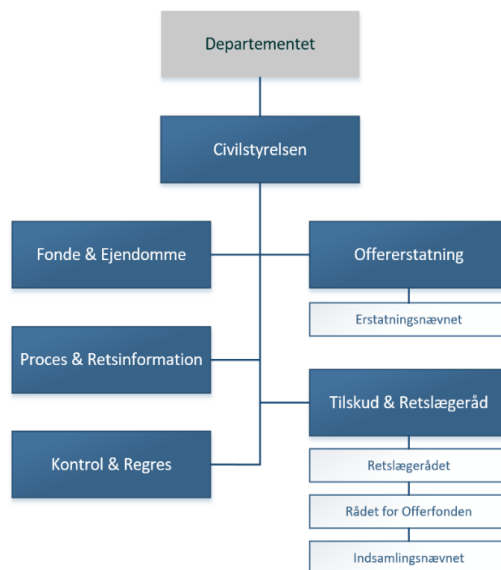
Departementet

Civilstyrelsen

Fonde & Ejendomme

Offererstatning

Erstatningsnævnet

Proces & Retsinformation

Tilskud & Retslægeråd

Kontrol & Regres

Retslægerådet

Rådet for Offerfonden

Indsamlingsnævnet